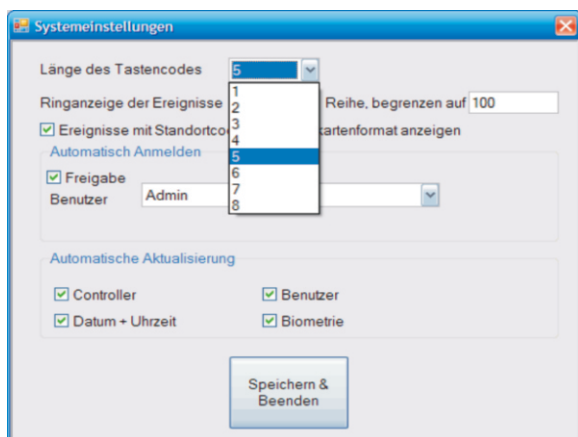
Systemeinstellungen

Länge des Tastencodes 5

Ringanzeige der Ereignisse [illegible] Reihe, begrenzen auf 100

Ereignisse mit Standortco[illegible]kartenformat anzeigen

1
2
3
4
5
6
7
8

Automatisch Anmelden

Freigabe

Benutzer Admin

Automatische Aktualisierung

Controller

Benutzer

Datum + Uhrzeit

Biometrie

Speichern & Beenden